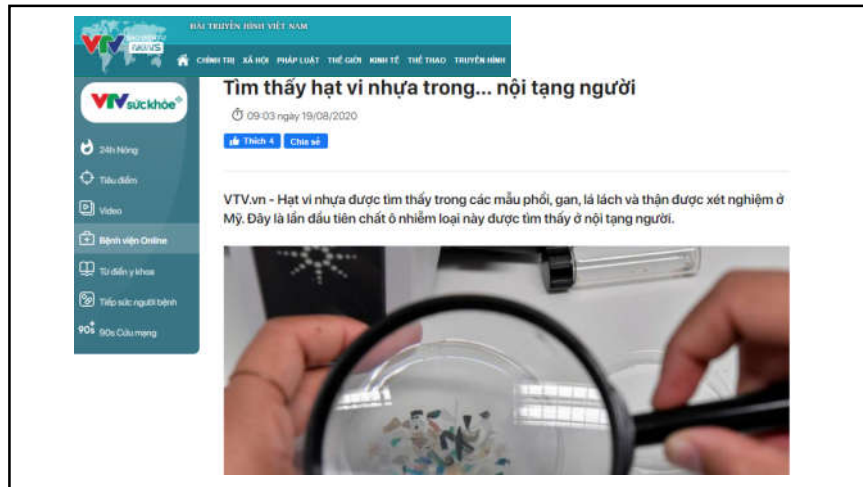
VTV NEWS

ĐÀI TRUYỀN HÌNH VIỆT NAM

CHÍNH TRỊ XÃ HỘI PHÁP LUẬT THẾ GIỚI KINH TẾ THỂ THAO TRUYỀN HÌNH

VTV sức khỏe

24h Nóng

Tiêu điểm

Video

Bệnh viện Online

Từ điển y khoa

Tiếp sức người bệnh

90s Cứu mạng

Tìm thấy hạt vi nhựa trong... nội tạng người

09:03 ngày 19/08/2020

Thích 4 Chia sẻ

VTV.vn - Hạt vi nhựa được tìm thấy trong các mẫu phổi, gan, lá lách và thận được xét nghiệm ở Mỹ. Đây là lần đầu tiên chất ô nhiễm loại này được tìm thấy ở nội tạng người.